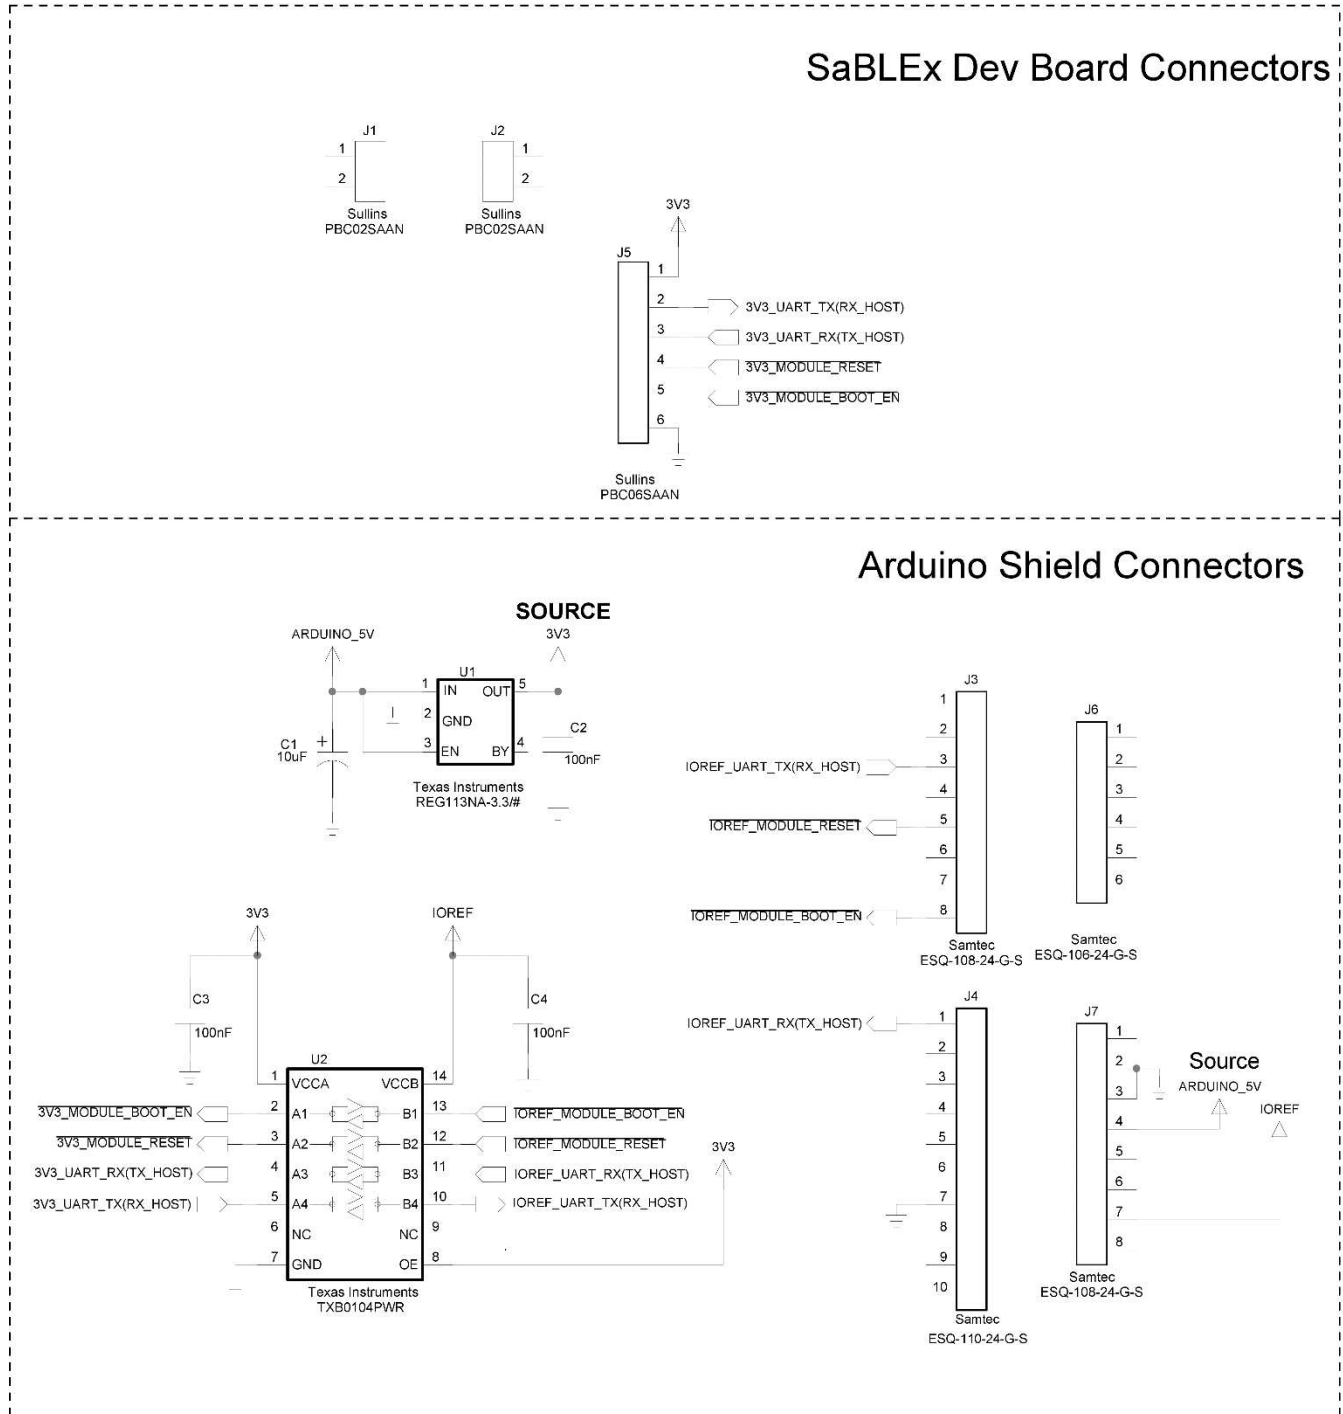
SaBLEx Dev Board Connectors

J1
1
2
Sullins
PBC02SAAN

J2
1
2
Sullins
PBC02SAAN

3V3

J5
1
2 3V3_UART_TX(RX_HOST)
3 3V3_UART_RX(TX_HOST)
4 3V3_MODULE_RESET
5 3V3_MODULE_BOOT_EN
6
Sullins
PBC06SAAN

Arduino Shield Connectors

SOURCE

ARDUINO_5V
3V3
U1
1 IN
2 GND
3 EN
OUT 5
BY 4
C1
10uF
C2
100nF
Texas Instruments
REG113NA-3.3/#

J3
1
2
IOREF_UART_TX(RX_HOST) 3
4
IOREF_MODULE_RESET 5
6
7
IOREF_MODULE_BOOT_EN 8
Samtec
ESQ-108-24-G-S

J6
1
2
3
4
5
6
Samtec
ESQ-106-24-G-S

3V3
IOREF
C3
100nF
C4
100nF
U2
1 VCCA
VCCB 14
3V3_MODULE_BOOT_EN 2 A1
B1 13 IOREF_MODULE_BOOT_EN
3V3_MODULE_RESET 3 A2
B2 12 IOREF_MODULE_RESET
3V3_UART_RX(TX_HOST) 4 A3
B3 11 IOREF_UART_RX(TX_HOST)
3V3_UART_TX(RX_HOST) 5 A4
B4 10 IOREF_UART_TX(RX_HOST)
6 NC
NC 9
7 GND
OE 8
Texas Instruments
TXB0104PWR

3V3

J4
IOREF_UART_RX(TX_HOST) 1
2
3
4
5
6
7
8
9
10
Samtec
ESQ-110-24-G-S

J7
1
2
3
4
5
6
7
8
Samtec
ESQ-108-24-G-S

Source
ARDUINO_5V
IOREF